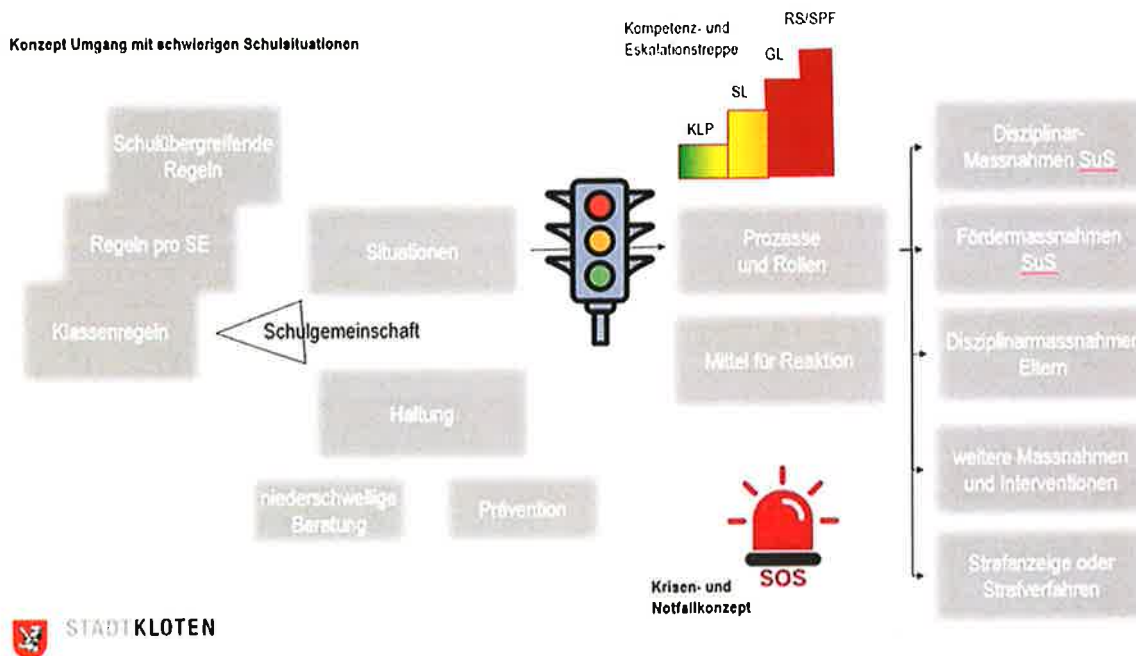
Konzept Umgang mit schwierigen Schulsituationen

Kompetenz- und Eskalationstreppe

RS/SPF

GL

SL

KLP

Schulübergreifende Regeln

Regeln pro SE

Klassenregeln

Situationen

Schulgemeinschaft

Haltung

niederschwellige Beratung

Prävention

Prozesse und Rollen

Mittel für Reaktion

Disziplinar-Massnahmen SuS

Fördermassnahmen SuS

Disziplinarmassnahmen Eltern

weitere Massnahmen und Interventionen

Strafanzeige oder Strafverfahren

SOS

Krisen- und Notfallkonzept

STADT KLOTEN